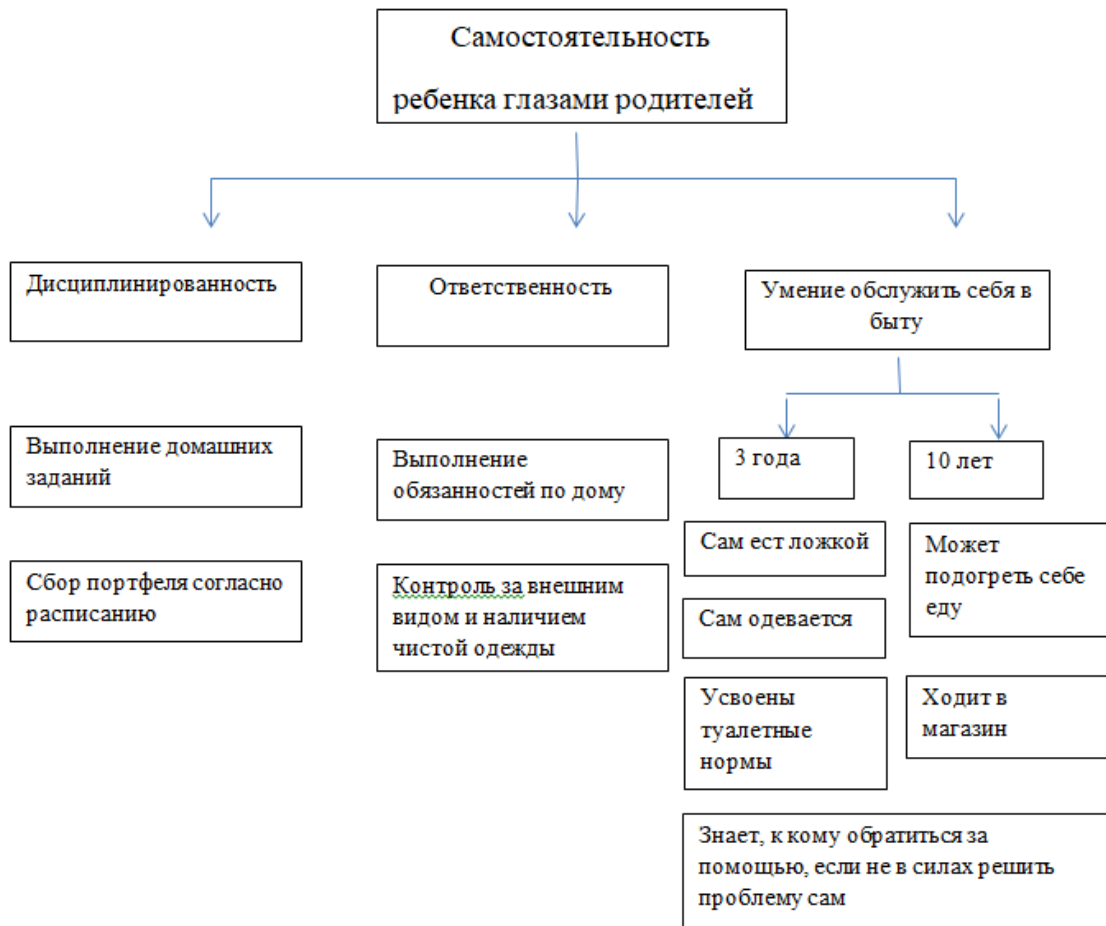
Самостоятельность ребенка глазами родителей

Дисциплинированность

Ответственность

Умение обслужить себя в быту

Выполнение домашних заданий

Выполнение обязанностей по дому

3 года

10 лет

Сбор портфеля согласно расписанию

Контроль за внешним видом и наличием чистой одежды

Сам ест ложкой

Сам одевается

Усвоены туалетные нормы

Может подогреть себе еду

Ходит в магазин

Знает, к кому обратиться за помощью, если не в силах решить проблему сам